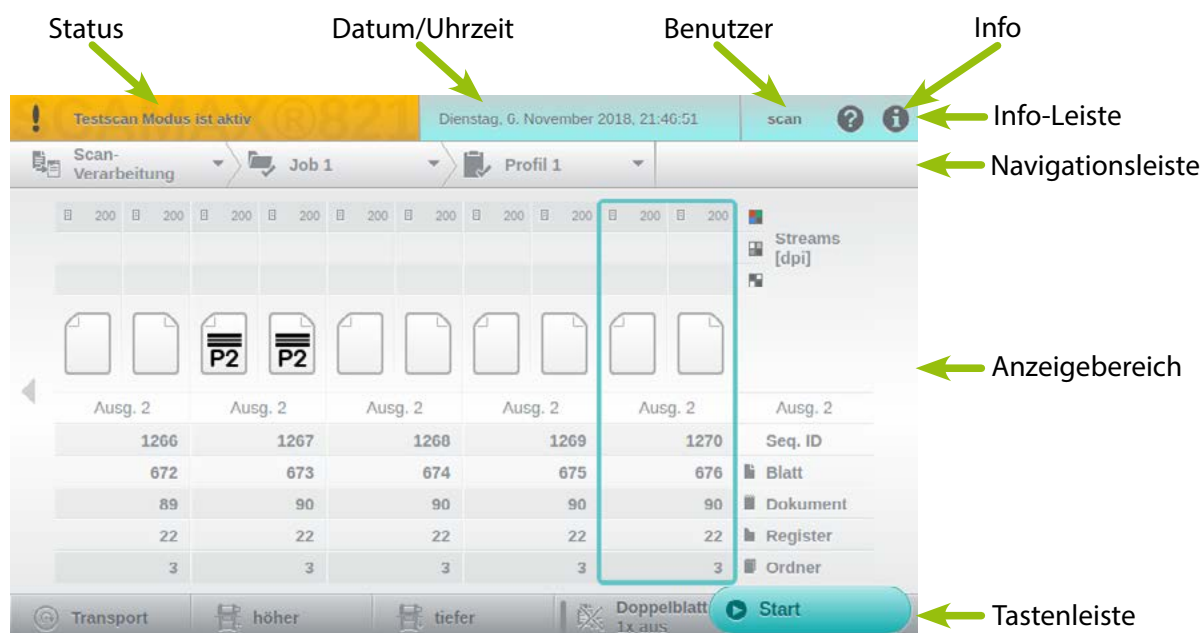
Status

Datum/Uhrzeit

Benutzer

Info

! Testscan Modus ist aktiv

Dienstag, 6. November 2018, 21:46:51

scan

Info-Leiste

Scan-Verarbeitung

Job 1

Profil 1

Navigationsleiste

| 200 | 200 | 200 | 200 | 200 | 200 | 200 | 200 | 200 | 200 | Streams [dpi] |
|---|---|---|---|---|---|---|---|---|---|---|
| | | P2 | P2 | | | | | | | |
| Ausg. 2 | | Ausg. 2 | | Ausg. 2 | | Ausg. 2 | | Ausg. 2 | | Ausg. 2 |
| | 1266 | | 1267 | | 1268 | | 1269 | | 1270 | Seq. ID |
| | 672 | | 673 | | 674 | | 675 | | 676 | Blatt |
| | 89 | | 90 | | 90 | | 90 | | 90 | Dokument |
| | 22 | | 22 | | 22 | | 22 | | 22 | Register |
| | 3 | | 3 | | 3 | | 3 | | 3 | Ordner |

Anzeigebereich

Transport

höher

tiefer

Doppelblatt 1x aus

Start

Tastenleiste